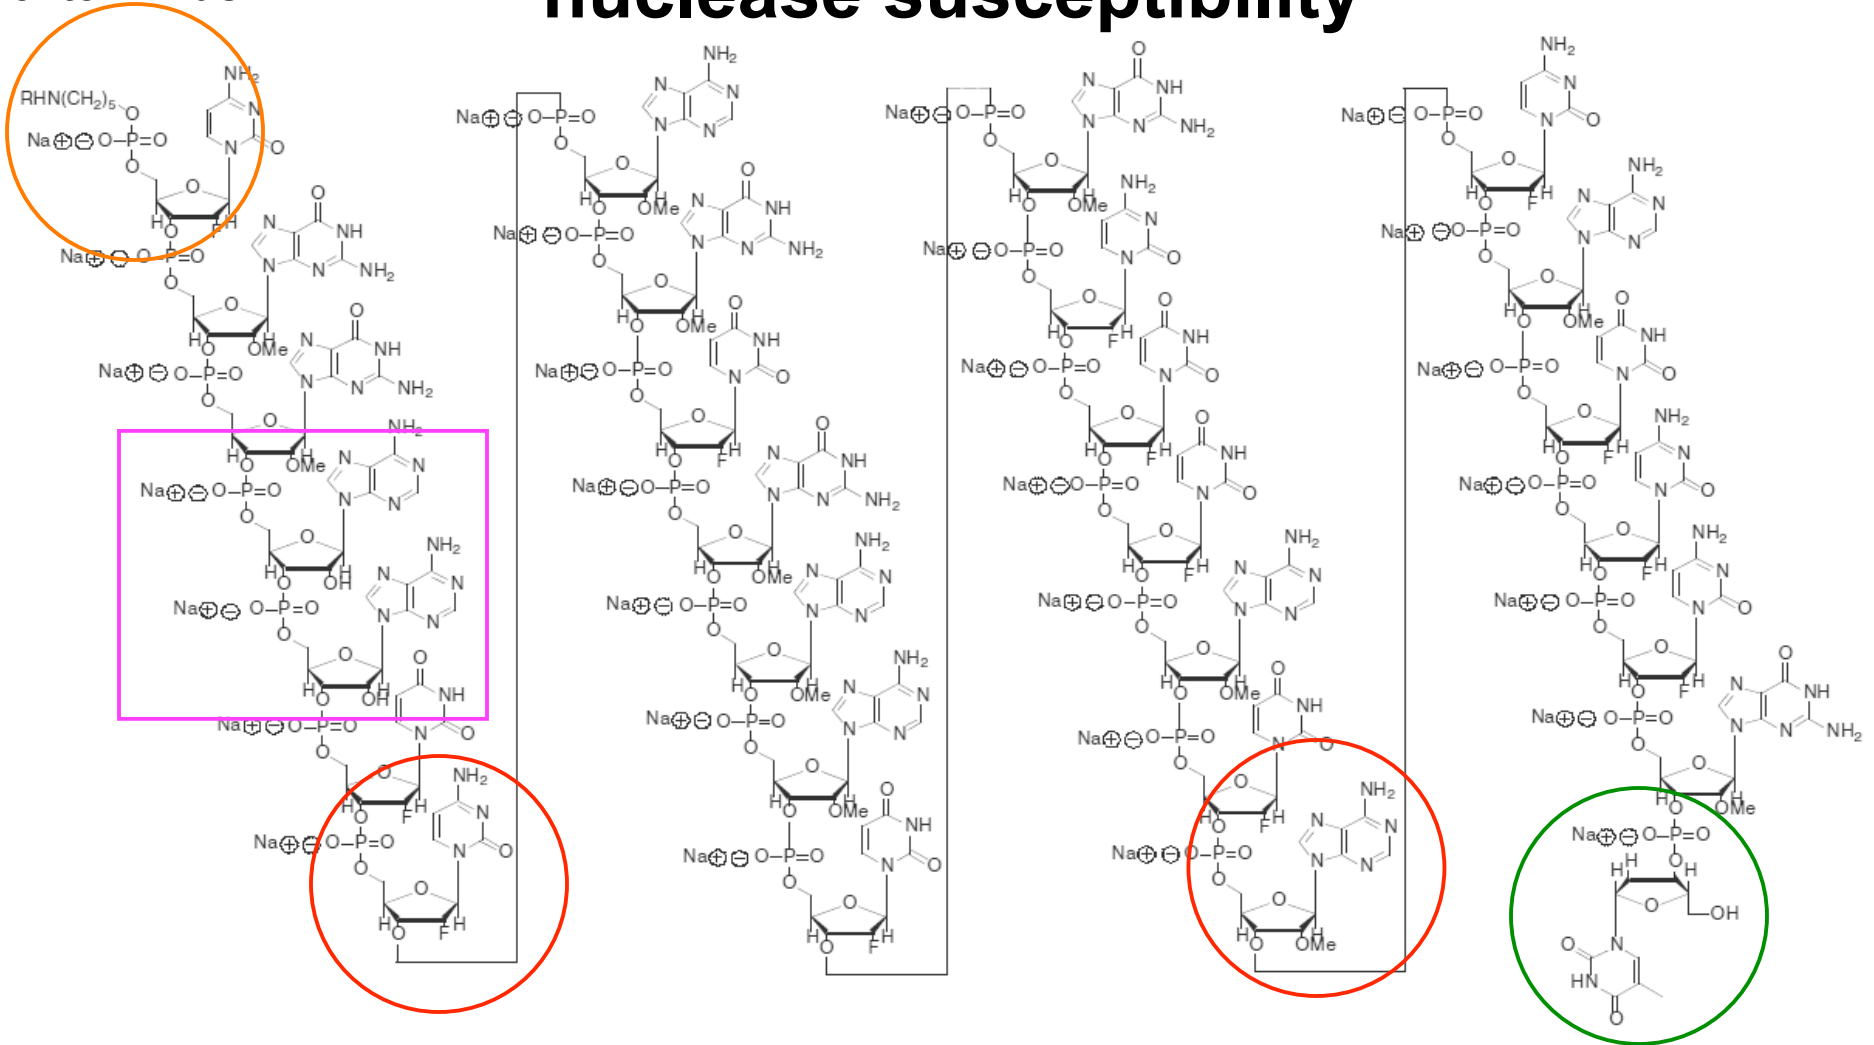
nuclease susceptibility

RHN(CH$_2$)$_5$ O
Na⊕⊖ O–P=O
NH$_2$
N
N
O
O
O
H O
F H

Na⊕⊖ O–P=O
O
NH
NH$_2$
O
OMe

Na⊕⊖ O–P=O
OMe
NH$_2$

Na⊕⊖ O–P=O
NH$_2$
OH

Na⊕⊖ O–P=O
NH$_2$
OH
NH

Na⊕⊖ O–P=O
NH$_2$
F H

Na⊕⊖ O–P=O
F H

Na⊕⊖ O–P=O
NH$_2$
Na⊕⊖ O–P=O
OMe
NH
NH$_2$
Na⊕⊖ O–P=O
OMe
NH
Na⊕⊖ O–P=O
F H
NH
NH$_2$
Na⊕⊖ O–P=O
OMe
NH$_2$
Na⊕⊖ O–P=O
OMe
NH$_2$
Na⊕⊖ O–P=O
OMe
NH
Na⊕⊖ O–P=O
F H

Na⊕⊖ O–P=O
NH
NH$_2$
OMe
NH$_2$
Na⊕⊖ O–P=O
F H
NH
Na⊕⊖ O–P=O
F H
NH
Na⊕⊖ O–P=O
F H
NH$_2$
Na⊕⊖ O–P=O
OMe
NH
Na⊕⊖ O–P=O
F H
NH$_2$
Na⊕⊖ O–P=O
OMe

Na⊕⊖ O–P=O
NH$_2$
F H
NH$_2$
Na⊕⊖ O–P=O
OMe
NH
Na⊕⊖ O–P=O
F H
NH$_2$
Na⊕⊖ O–P=O
F H
NH$_2$
Na⊕⊖ O–P=O
F H
NH
NH$_2$
Na⊕⊖ O–P=O
OMe
Na⊕⊖ O–P=O
H H
OH
O
HN
O